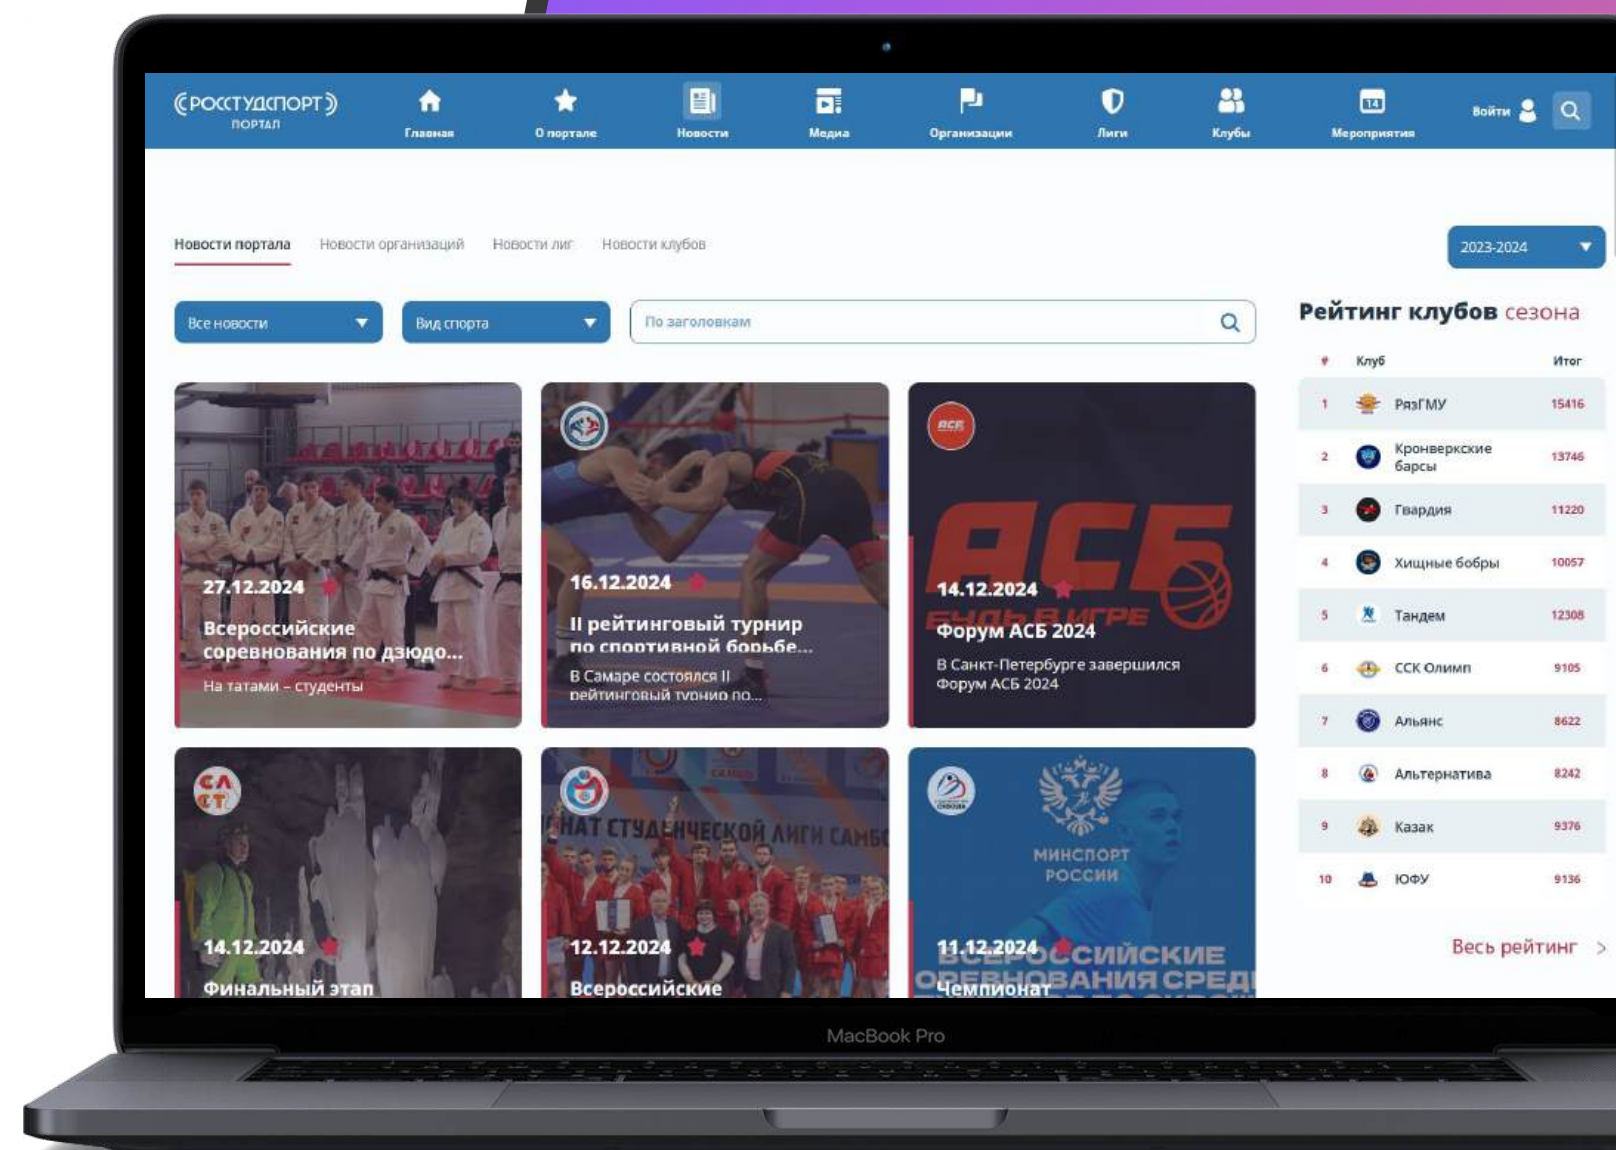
РОССТУДСПОРТ ПОРТАЛ

Главная
О портале
Новости
Медиа
Организации
Лиги
Клубы
Мероприятия
Войти

Новости портала
Новости организаций
Новости лиг
Новости клубов

2023-2024

Все новости
Вид спорта
По заголовкам

27.12.2024
Всероссийские соревнования по дзюдо...
На татами – студенты

16.12.2024
II рейтинговый турнир по спортивной борьбе...
В Самаре состоялся II рейтинговый турнир по...

АСБ
14.12.2024
Форум АСБ 2024
В Санкт-Петербурге завершился Форум АСБ 2024

14.12.2024
Финальный этап

12.12.2024
Всероссийские

МИНСПОРТ РОССИИ
11.12.2024
Чемпионат

Рейтинг клубов сезона

| # | Клуб | Итог |
|---|---|---|
| 1 | РязГМУ | 15416 |
| 2 | Кронверкские барсы | 13746 |
| 3 | Гвардия | 11220 |
| 4 | Хищные бобры | 10057 |
| 5 | Тандем | 12308 |
| 6 | ССК Олимп | 9105 |
| 7 | Альянс | 8622 |
| 8 | Альтернатива | 8242 |
| 9 | Казак | 9376 |
| 10 | ЮФУ | 9136 |

Весь рейтинг >

MacBook Pro